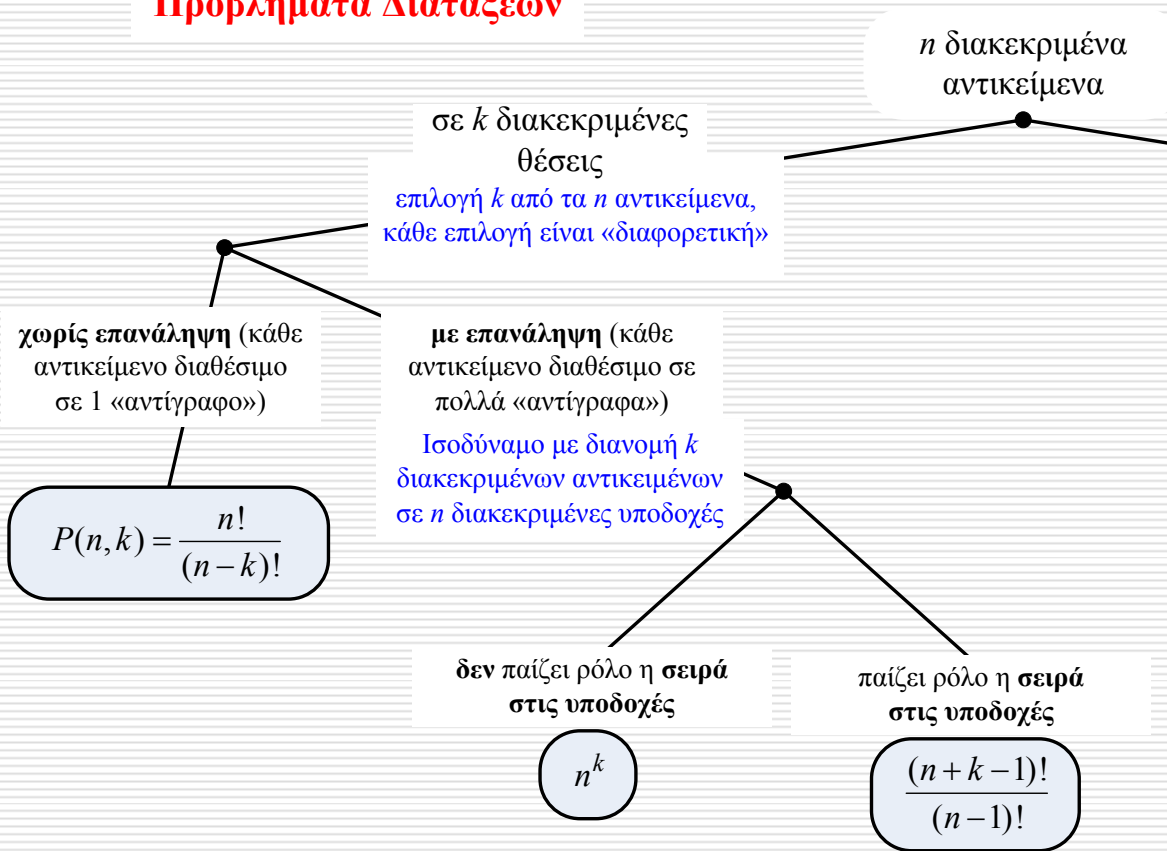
Προβλήματα Διατάξεων

*n* διακεκριμένα αντικείμενα

σε *k* διακεκριμένες θέσεις

επιλογή *k* από τα *n* αντικείμενα, κάθε επιλογή είναι «διαφορετική»

**χωρίς επανάληψη** (κάθε αντικείμενο διαθέσιμο σε 1 «αντίγραφο»)

$P(n,k)=\frac{n!}{(n-k)!}$

**με επανάληψη** (κάθε αντικείμενο διαθέσιμο σε πολλά «αντίγραφα»)

Ισοδύναμο με διανομή *k* διακεκριμένων αντικειμένων σε *n* διακεκριμένες υποδοχές

**δεν** παίζει ρόλο η **σειρά στις υποδοχές**

$n^k$

παίζει ρόλο η **σειρά στις υποδοχές**

$\frac{(n+k-1)!}{(n-1)!}$